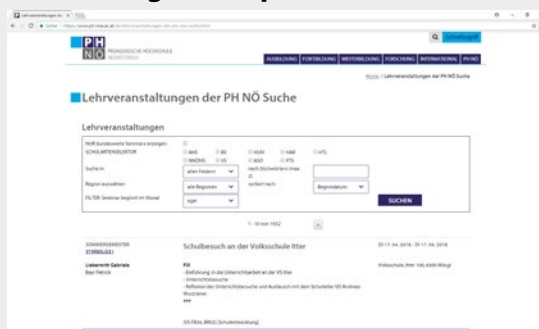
PH NÖ PÄDAGOGISCHE HOCHSCHULE NIEDERÖSTERREICH

Schnellzugriff

AUSBILDUNG | FORTBILDUNG | WEITERBILDUNG | FORSCHUNG | INTERNATIONAL | PH NÖ

Home / Lehrveranstaltungen der PH NÖ Suche

Lehrveranstaltungen der PH NÖ Suche

Lehrveranstaltungen

Nur bundesweite Seminare anzeigen

SCHULARTENSELEKTOR

AHS | BS | HUM | HAK | HTL

NMS/HS | VS | ASO | PTS

Suche in | allen Feldern | nach Stichwörtern (max. 2)

Region auswählen | alle Regionen | sortiert nach | Beginndatum

FILTER: Seminar beginnt im Monat | egal

SUCHEN

1 - 10 von 1652

SOMMERSEMESTER STORNIERT

Schulbesuch an der Volksschule Itter

Di 17.04.2018 - Di 17.04.2018

Liebermitt Gabriele
Beyr Patrick

Volksschule, Itter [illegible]

Fill
- Einführung in die Unterrichtsarbeit an der VS Itter
- Unterrichtsbesuche
- Reflexion der Unterrichtsbesuche und Austausch mit dem Schulleiter VD Andreas Wurzinger
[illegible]

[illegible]